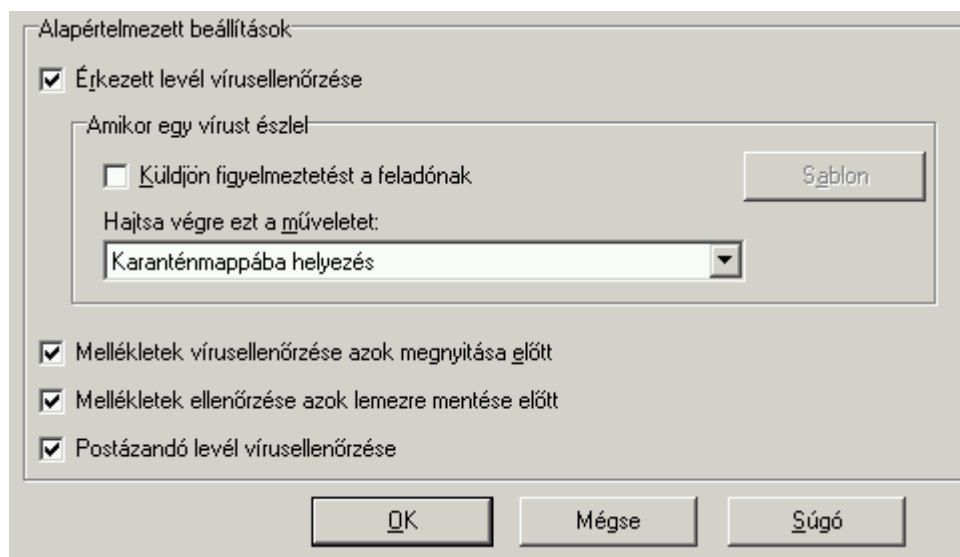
Alapértelmezett beállítások

Érkezett levél vírusellenőrzése

Amikor egy vírust észlel

Küldjön figyelmeztetést a feladónak

Sablon

Hajtsa végre ezt a műveletet:

Karanténmappába helyezés

Mellékletek vírusellenőrzése azok megnyitása előtt

Mellékletek ellenőrzése azok lemezre mentése előtt

Postázandó levél vírusellenőrzése

OK

Mégse

Súgó